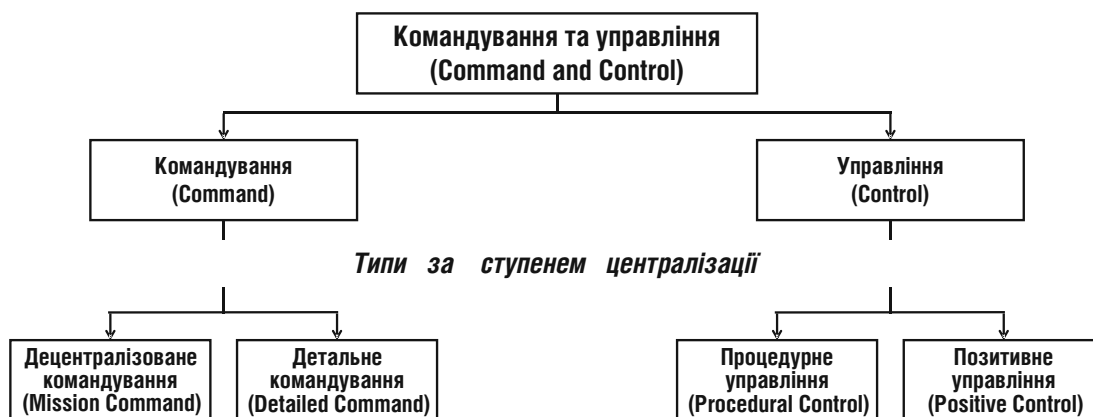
Командування та управління
(Command and Control)

Командування
(Command)

Управління
(Control)

Типи за ступенем централізації

Децентралізоване командування
(Mission Command)

Детальне командування
(Detailed Command)

Процедурне управління
(Procedural Control)

Позитивне управління
(Positive Control)